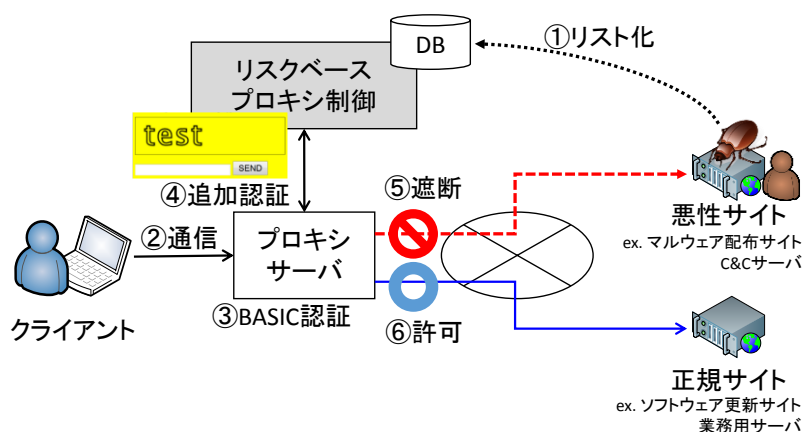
DB

①リスト化

リスクベース
プロキシ制御

test

SEND

④追加認証

⑤遮断

悪性サイト
ex. マルウェア配布サイト
C&Cサーバ

②通信

プロキシ
サーバ

クライアント

③BASIC認証

⑥許可

正規サイト
ex. ソフトウェア更新サイト
業務用サーバ